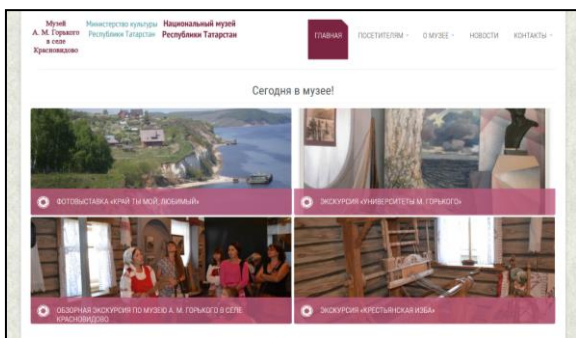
Музей А. М. Горького в селе Красновидово

Министерство культуры Республики Татарстан

Национальный музей Республики Татарстан

ГЛАВНАЯ ПОСЕТИТЕЛЯМ О МУЗЕЕ НОВОСТИ КОНТАКТЫ

Сегодня в музее!

ФОТОВЫСТАВКА «КРАЙ ТЫ МОЙ, ЛЮБИМЫЙ»

ЭКСКУРСИЯ «УНИВЕРСИТЕТЫ М. ГОРЬКОГО»

ОБЗОРНАЯ ЭКСКУРСИЯ ПО МУЗЕЮ А. М. ГОРЬКОГО В СЕЛЕ КРАСНОВИДОВО

ЭКСКУРСИЯ «КРЕСТЬЯНСКАЯ ИЗБА»